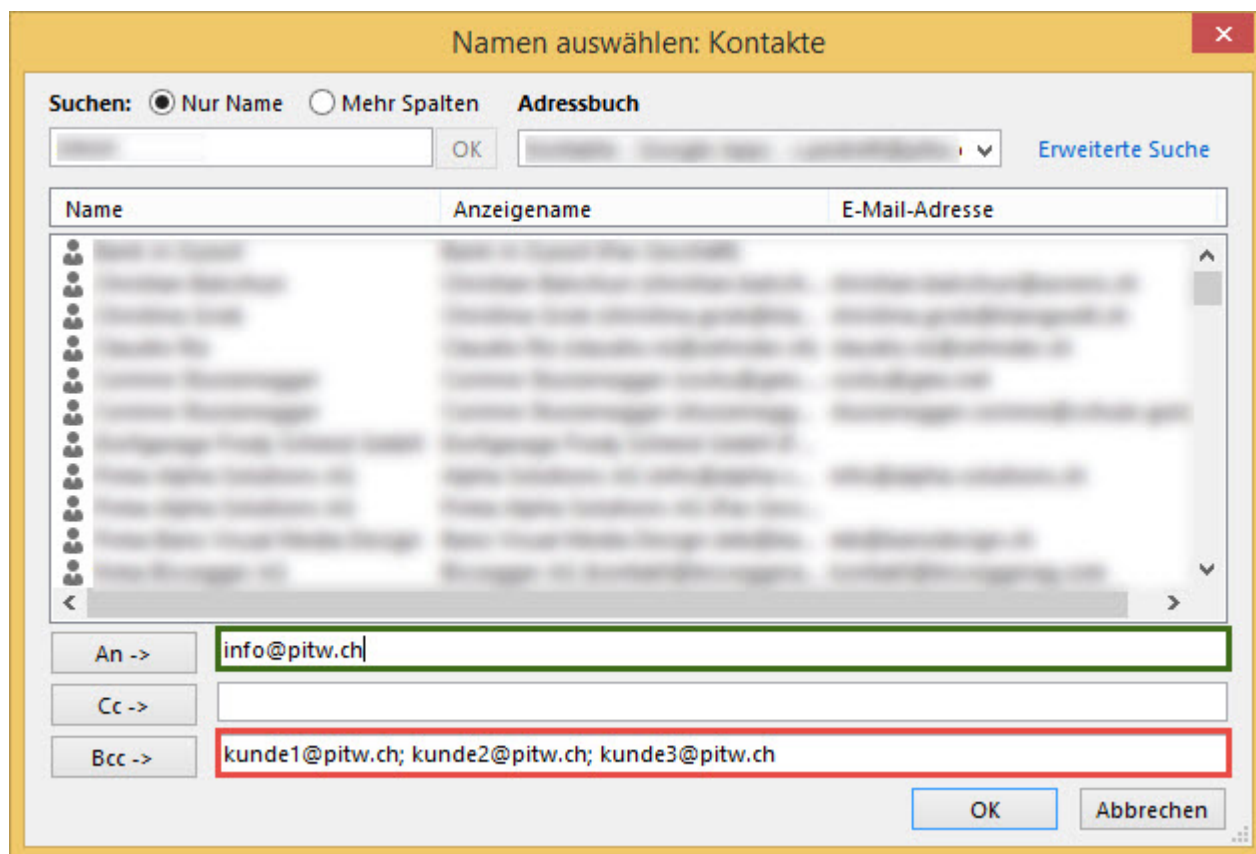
Namen auswählen: Kontakte

Suchen: Nur Name Mehr Spalten

Adressbuch

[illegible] OK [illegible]

Erweiterte Suche

| Name | Anzeigename | E-Mail-Adresse |
|---|---|---|
| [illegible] | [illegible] | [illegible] |
| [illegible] | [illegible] | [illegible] |
| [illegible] | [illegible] | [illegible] |
| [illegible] | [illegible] | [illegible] |
| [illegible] | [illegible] | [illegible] |
| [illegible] | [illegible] | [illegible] |
| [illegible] | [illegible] | |
| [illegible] | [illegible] | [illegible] |
| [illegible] | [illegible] | |
| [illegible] | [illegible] | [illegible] |
| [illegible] | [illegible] | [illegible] |

An -> info@pitw.ch

Cc ->

Bcc -> kunde1@pitw.ch; kunde2@pitw.ch; kunde3@pitw.ch

OK Abbrechen